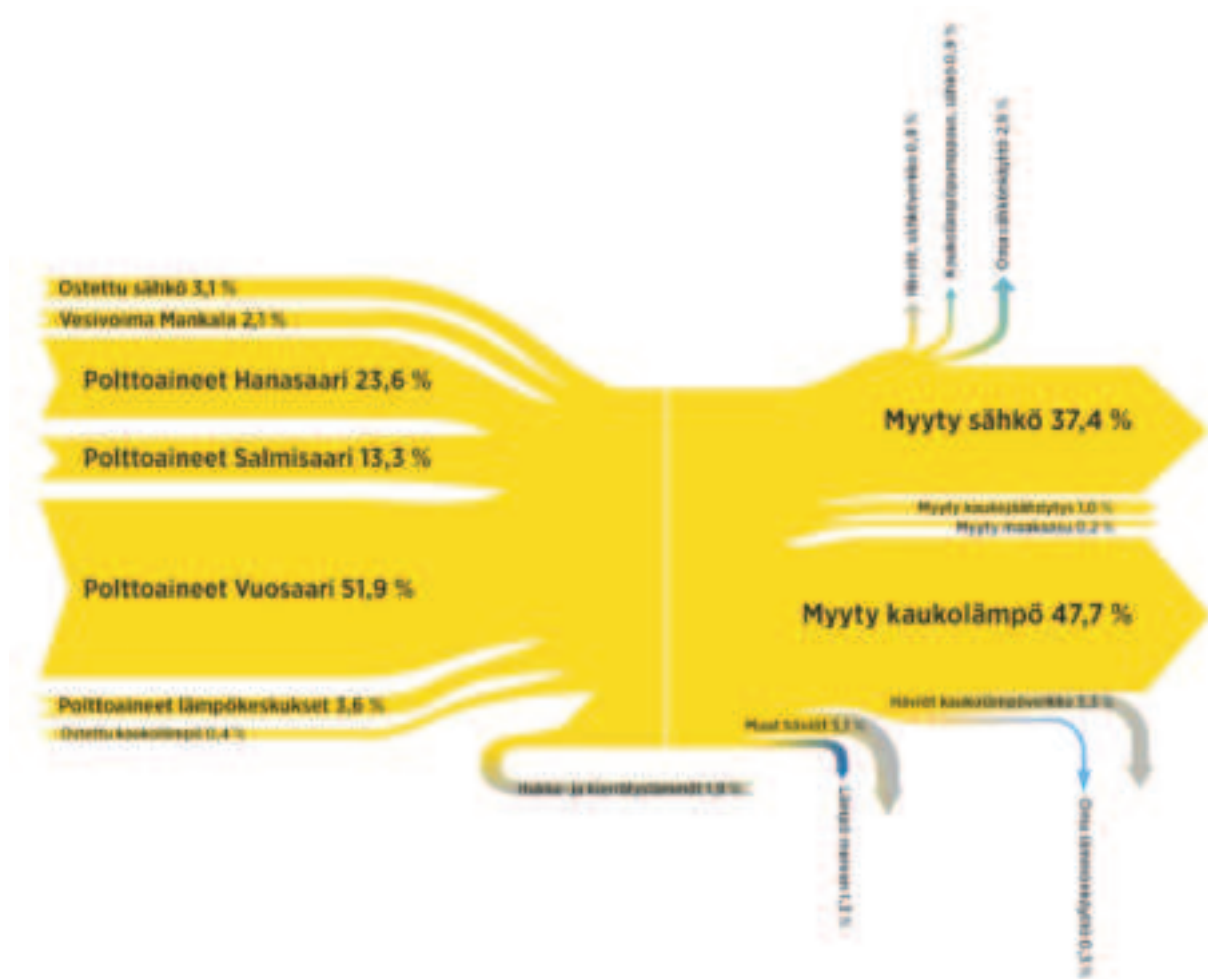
Häviöt sähköverkko 0,8 %

Kaukolämpöpumppujen sähkö 0,8 %

Omasähkönkäyttö 2,9 %

Ostettu sähkö 3,1 %

Vesivoima Mankala 2,1 %

Polttoaineet Hanasaari 23,6 %

Polttoaineet Salmisaari 13,3 %

Polttoaineet Vuosaari 51,9 %

Polttoaineet lämpökeskukset 3,6 %

Ostettu kaukolämpö 0,4 %

Myyty sähkö 37,4 %

Myyty kaukojäähdytys 1,0 %

Myyty maakaasu 0,2 %

Myyty kaukolämpö 47,7 %

Häviöt kaukolämpöverkko 3,3 %

Muut häviöt 3,1 %

Hukka- ja kierrätyslämmöt 1,9 %

Lämpö mereen 1,1 %

Oma lämmönkäyttö 0,3 %